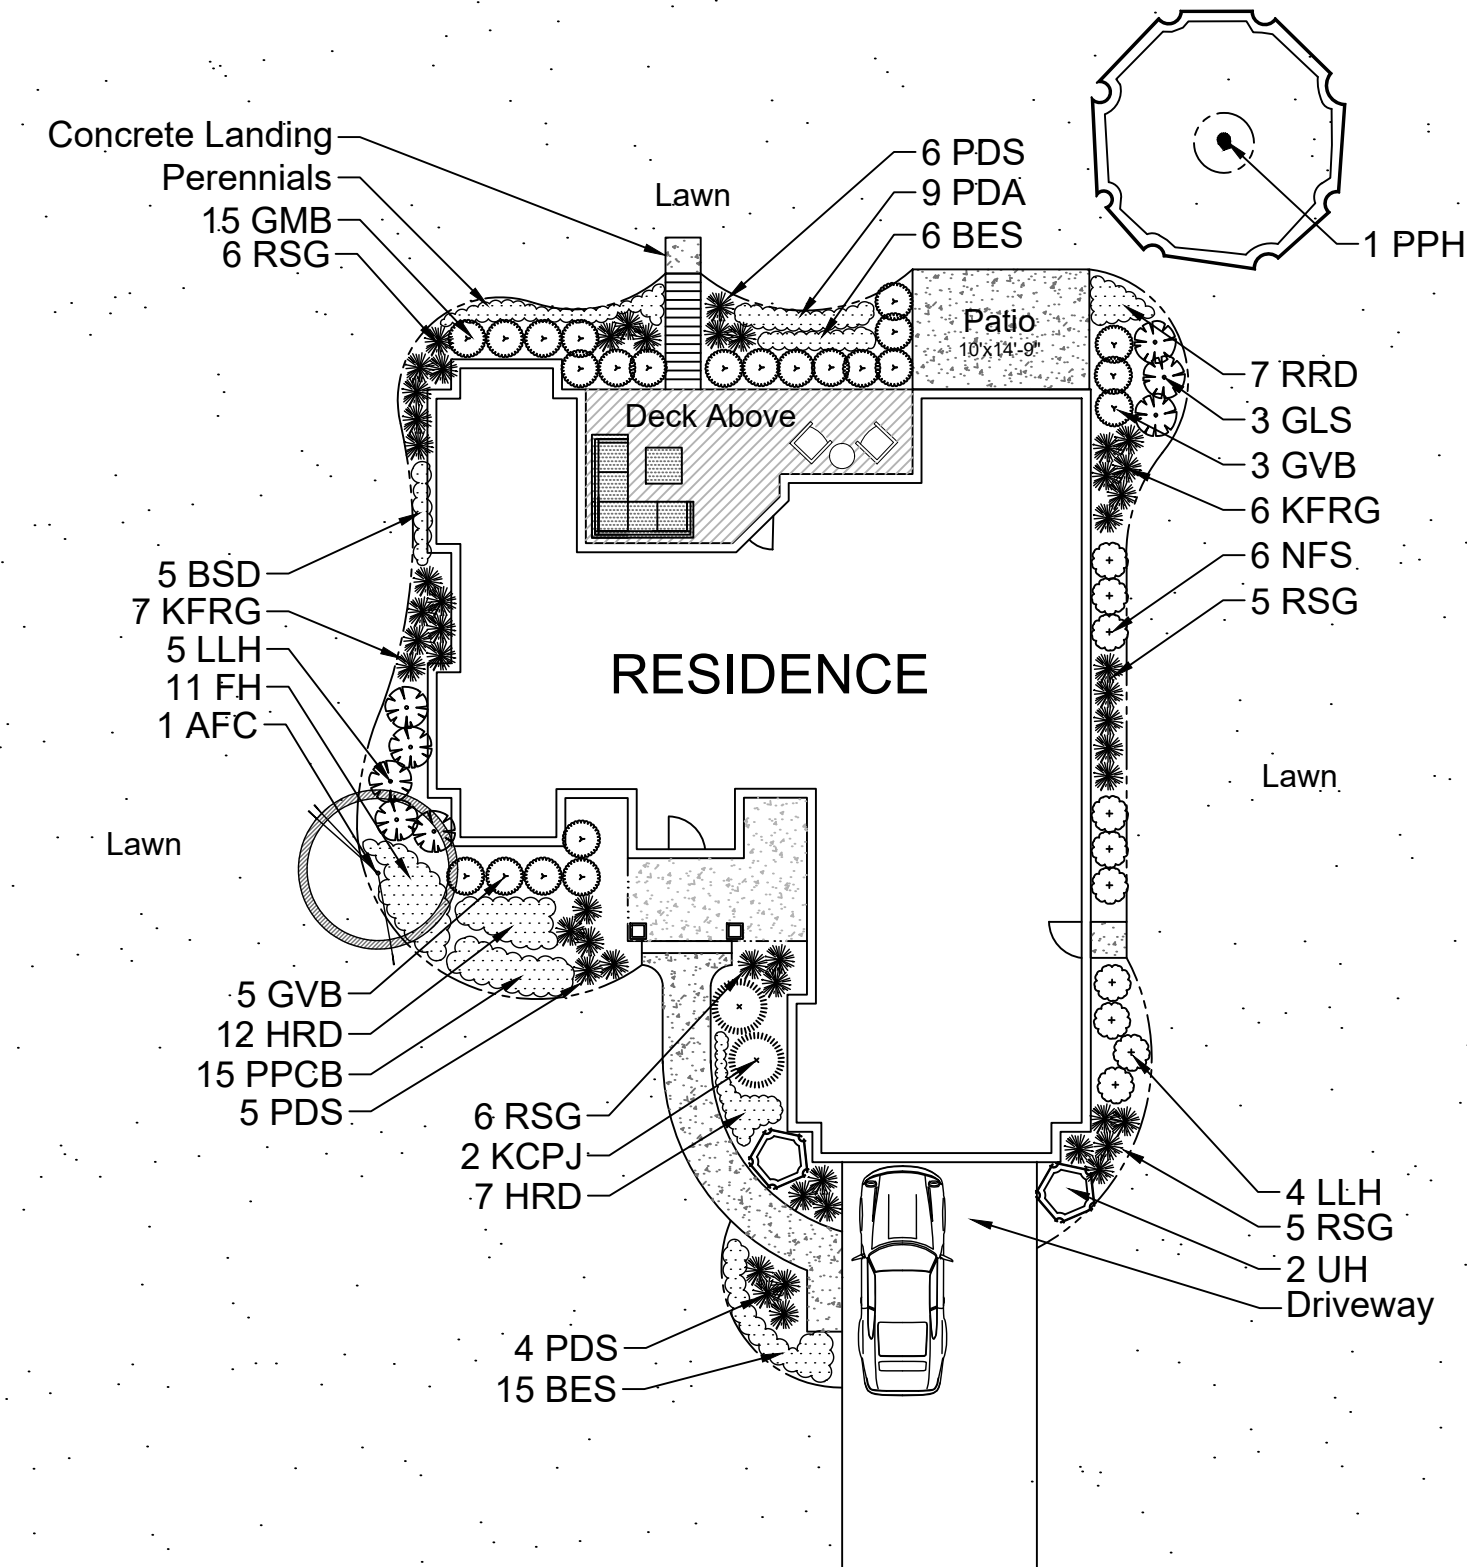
Concrete Landing
Perennials
15 GMB
6 RSG

Lawn

6 PDS
9 PDA
6 BES

1 PPH

Patio
10'x14'-9"

7 RRD
3 GLS
3 GVB
6 KFRG
6 NFS
5 RSG

Deck Above

5 BSD
7 KFRG
5 LLH
11 FH
1 AFC

RESIDENCE

Lawn

Lawn

5 GVB
12 HRD
15 PPCB
5 PDS

6 RSG
2 KCPJ
7 HRD

4 LLH
5 RSG
2 UH
Driveway

4 PDS
15 BES